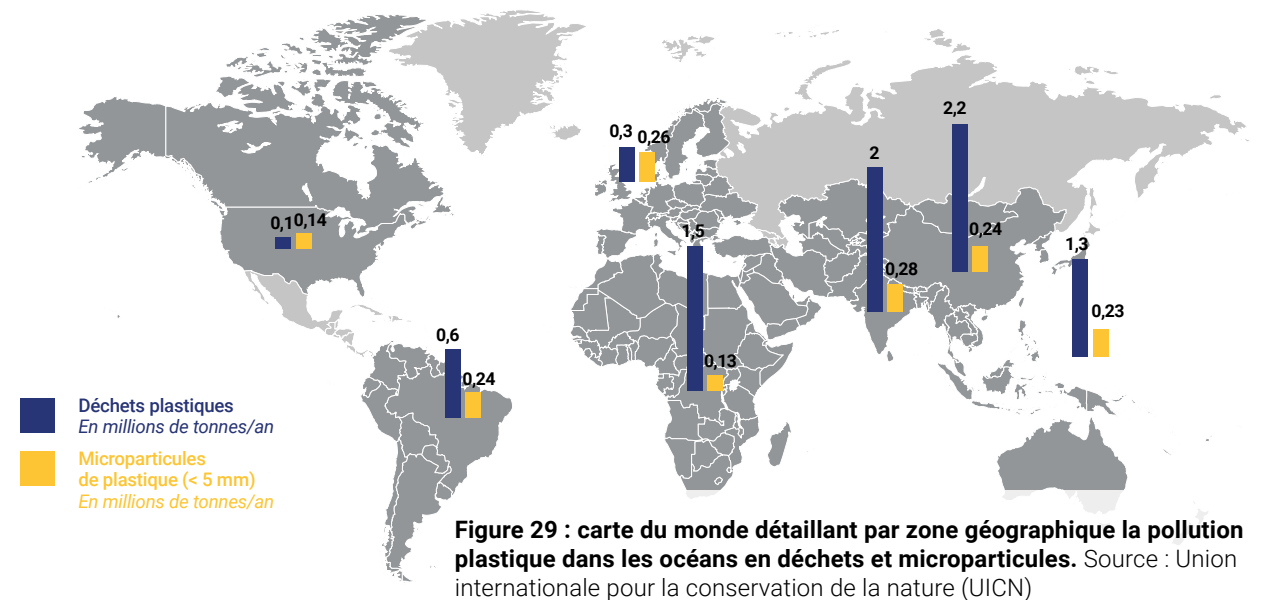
0,3 0,26

2,2

2

0,1 0,14

1,5

0,24

0,28

1,3

0,23

0,6

0,24

0,13

Déchets plastiques
*En millions de tonnes/an*

Microparticules de plastique (< 5 mm)
*En millions de tonnes/an*

**Figure 29 : carte du monde détaillant par zone géographique la pollution plastique dans les océans en déchets et microparticules.** Source : Union internationale pour la conservation de la nature (UICN)